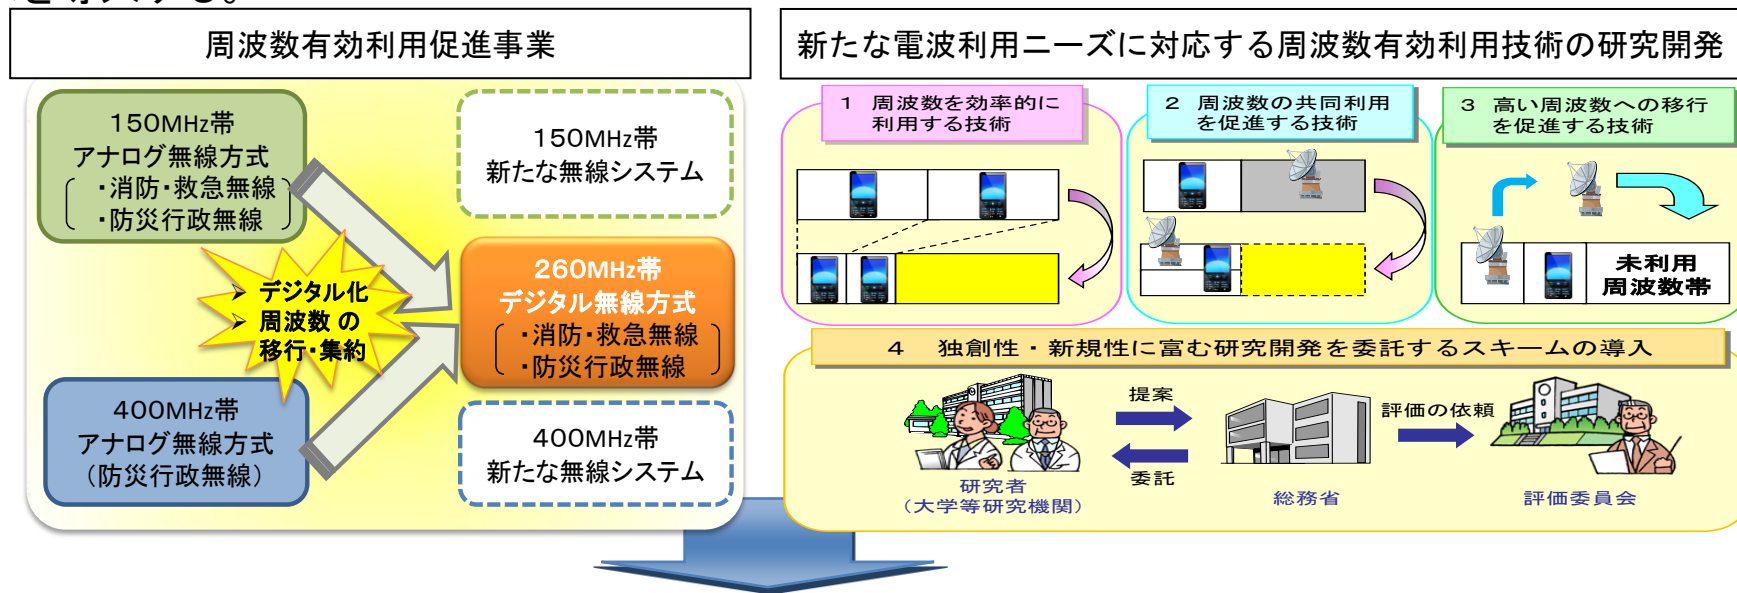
周波数有効利用促進事業

150MHz帯
アナログ無線方式
（・消防・救急無線
・防災行政無線）

150MHz帯
新たな無線システム

➢ デジタル化
➢ 周波数 の
移行・集約

260MHz帯
デジタル無線方式
（・消防・救急無線
・防災行政無線）

400MHz帯
アナログ無線方式
（防災行政無線）

400MHz帯
新たな無線システム

新たな電波利用ニーズに対応する周波数有効利用技術の研究開発

1 周波数を効率的に利用する技術

2 周波数の共同利用を促進する技術

3 高い周波数への移行を促進する技術

未利用周波数帯

4 独創性・新規性に富む研究開発を委託するスキームの導入

提案

委託

評価の依頼

研究者
（大学等研究機関）

総務省

評価委員会